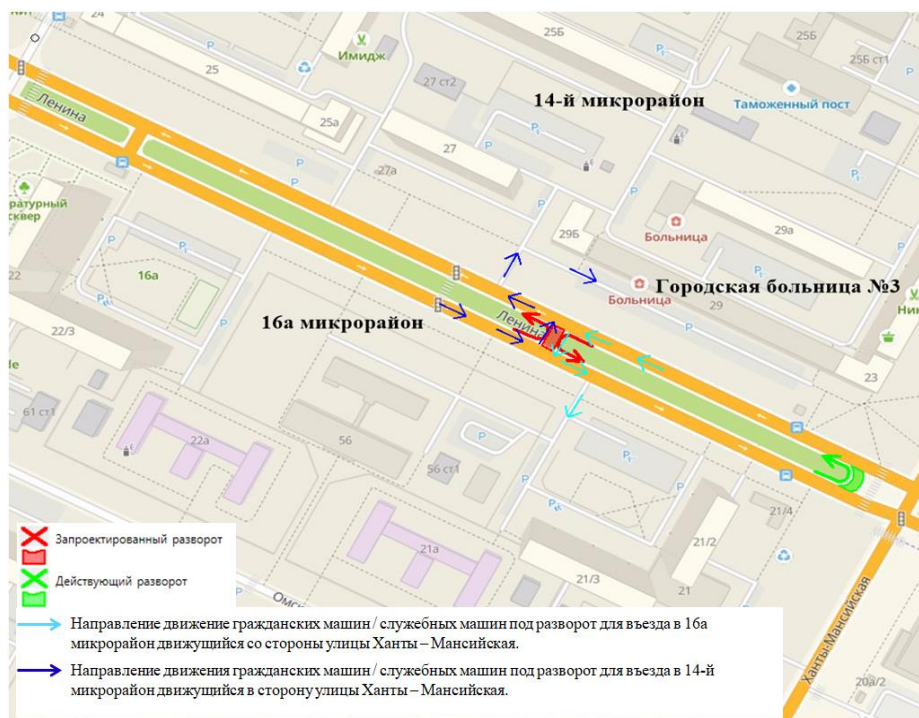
24
25Б
25Б
25б ст1
Имидж
25
27 ст2
14-й микрорайон
Таможенный пост
Ленина
25а
27
27а
рный
сквер
29Б
Больница
29а
22
16а
Городская больница №3
Больница
29
Ни
16а микрорайон
Ленина
22/3
23
61 ст1
56
22а
56 ст1
21/4
21/2
21а
21/3
21
Запроектированный разворот
Действующий разворот
Ханты-Мансийская
Омс
20а/2
Направление движение гражданских машин / служебных машин под разворот для въезда в 16а микрорайон движущийся со стороны улицы Ханты – Мансийская.
Направление движения гражданских машин / служебных машин под разворот для въезда в 14-й микрорайон движущийся в сторону улицы Ханты – Мансийская.